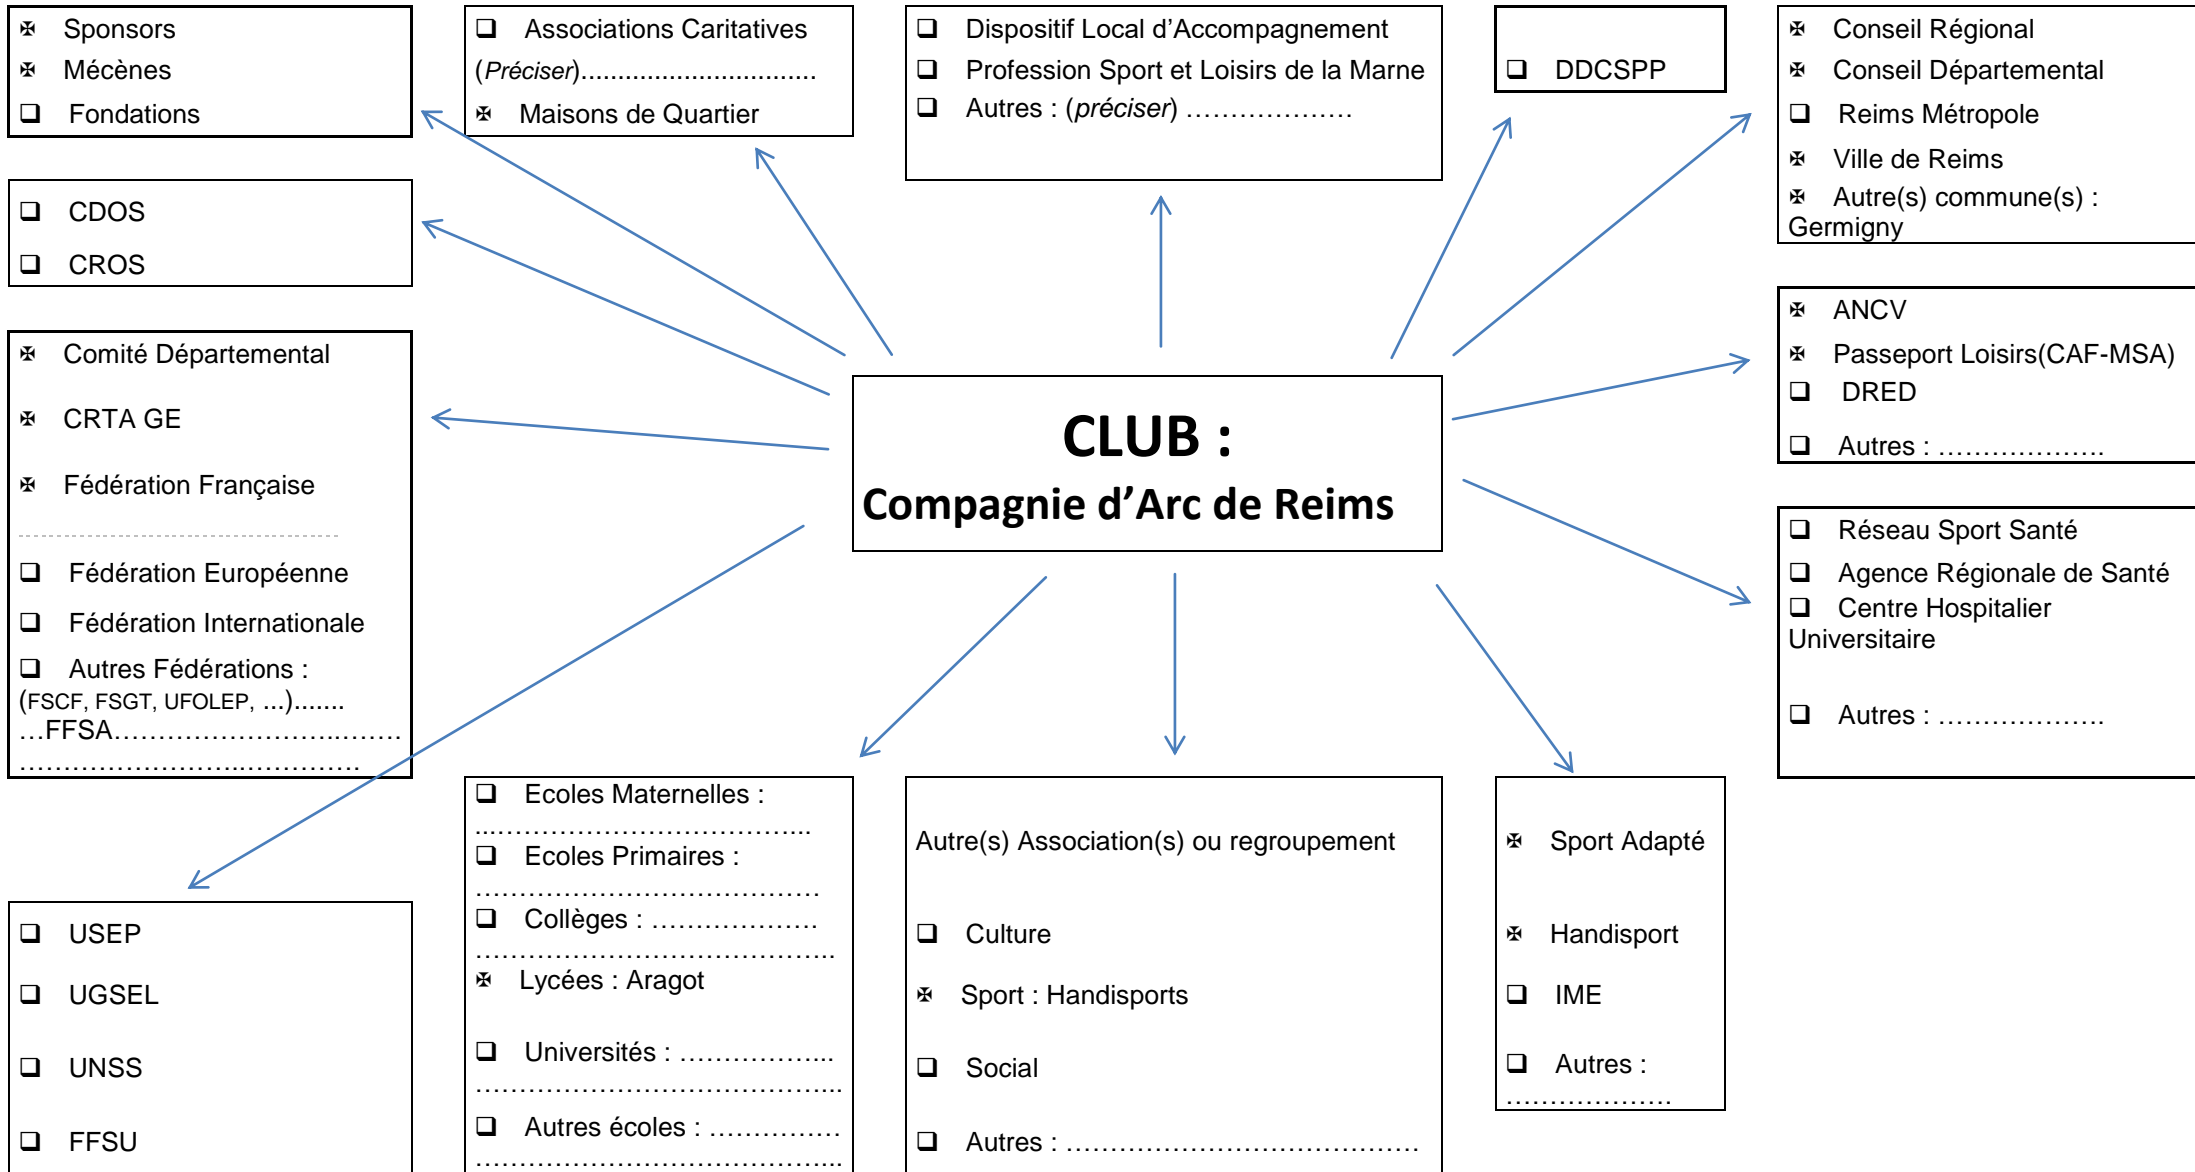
✠ Sponsors
✠ Mécènes
❑ Fondations

❑ Associations Caritatives (*Préciser*)...............................
✠ Maisons de Quartier

❑ Dispositif Local d'Accompagnement
❑ Profession Sport et Loisirs de la Marne
❑ Autres : (*préciser*) ..................

❑ DDCSPP

✠ Conseil Régional
✠ Conseil Départemental
❑ Reims Métropole
✠ Ville de Reims
✠ Autre(s) commune(s) : Germigny

❑ CDOS
❑ CROS

✠ Comité Départemental
✠ CRTA GE
✠ Fédération Française
...........................................
❑ Fédération Européenne
❑ Fédération Internationale
❑ Autres Fédérations : (FSCF, FSGT, UFOLEP, ...).......
...FFSA...................................
.........................................

**CLUB :**
**Compagnie d'Arc de Reims**

✠ ANCV
✠ Passeport Loisirs(CAF-MSA)
❑ DRED
❑ Autres : ..................

❑ Réseau Sport Santé
❑ Agence Régionale de Santé
❑ Centre Hospitalier Universitaire
❑ Autres : ..................

❑ USEP
❑ UGSEL
❑ UNSS
❑ FFSU

❑ Ecoles Maternelles : ........................................
❑ Ecoles Primaires : ........................................
❑ Collèges : ...................
...........................................
✠ Lycées : Aragot
❑ Universités : .................
...........................................
❑ Autres écoles : ...............
...........................................

Autre(s) Association(s) ou regroupement
❑ Culture
✠ Sport : Handisports
❑ Social
❑ Autres : ........................................

✠ Sport Adapté
✠ Handisport
❑ IME
❑ Autres : ..................